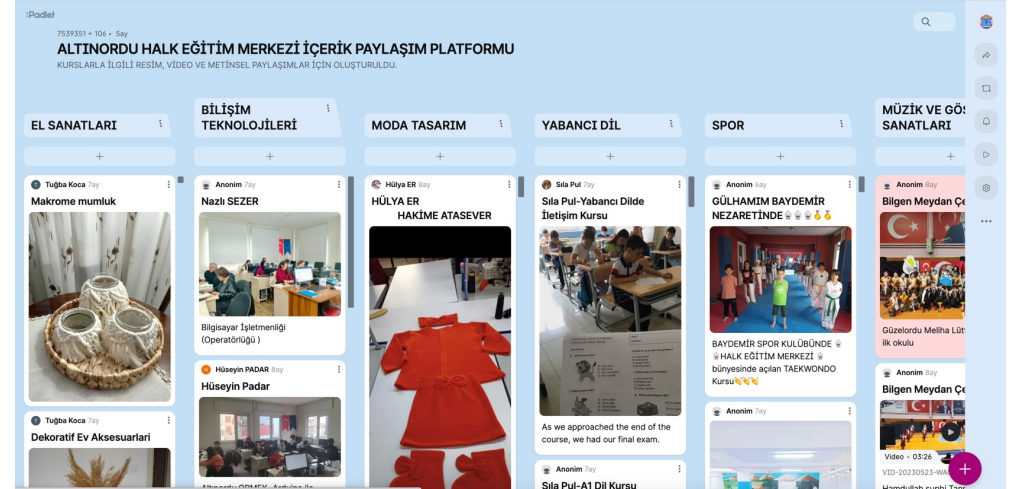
:Padlet

7539351 + 106 • 5ay

ALTINORDU HALK EĞİTİM MERKEZİ İÇERİK PAYLAŞIM PLATFORMU

KURSLARLA İLGİLİ RESİM, VİDEO VE METİNSEL PAYLAŞIMLAR İÇİN OLUŞTURULDU.

EL SANATLARI

Tuğba Koca 7ay

Makrome mumluk

Tuğba Koca 7ay

Dekoratif Ev Aksesuarlari

BİLİŞİM TEKNOLOJİLERİ

Anonim 7ay

Nazlı SEZER

Bilgisayar İşletmenliği (Operatörlüğü )

Hüseyin PADAR 8ay

Hüseyin Padar

Altınordu ORMEK Arduino ile

MODA TASARIM

Hülya ER 8ay

HÜLYA ER HAKİME ATASEVER

YABANCI DİL

Sıla Pul 7ay

Sıla Pul-Yabancı Dilde İletişim Kursu

As we approached the end of the course, we had our final exam.

Anonim 7ay

Sıla Pul-A1 Dil Kursu

SPOR

Anonim 6ay

GÜLHAMIM BAYDEMİR NEZARETİNDE

BAYDEMİR SPOR KULÜBÜNDE HALK EĞİTİM MERKEZİ bünyesinde açılan TAEKWONDO Kursu

Anonim 7ay

MÜZİK VE GÖS SANATLARI

Anonim 8ay

Bilgen Meydan Ça

Güzelordu Meliha Lüt ilk okulu

Anonim 8ay

Bilgen Meydan Ça

Video • 03:26

VID-20230523-WA

Hamdullah suphi Tan